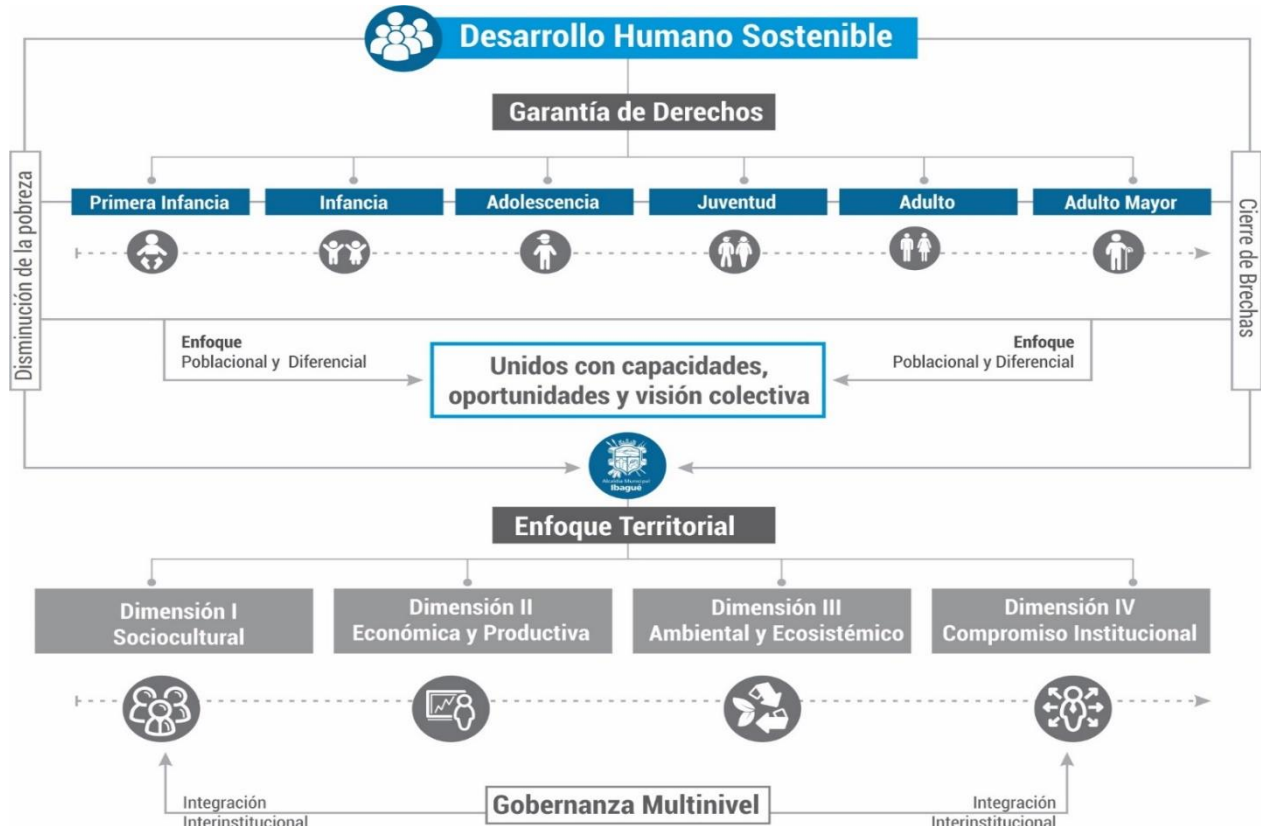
Desarrollo Humano Sostenible

Garantía de Derechos

Disminución de la pobreza

Cierre de Brechas

Primera Infancia

Infancia

Adolescencia

Juventud

Adulto

Adulto Mayor

Enfoque
Poblacional y Diferencial

Unidos con capacidades, oportunidades y visión colectiva

Enfoque
Poblacional y Diferencial

Alcaldía Municipal
Ibagué

Enfoque Territorial

Dimensión I
Sociocultural

Dimensión II
Económica y Productiva

Dimensión III
Ambiental y Ecosistémico

Dimensión IV
Compromiso Institucional

Integración
Interinstitucional

Gobernanza Multinivel

Integración
Interinstitucional